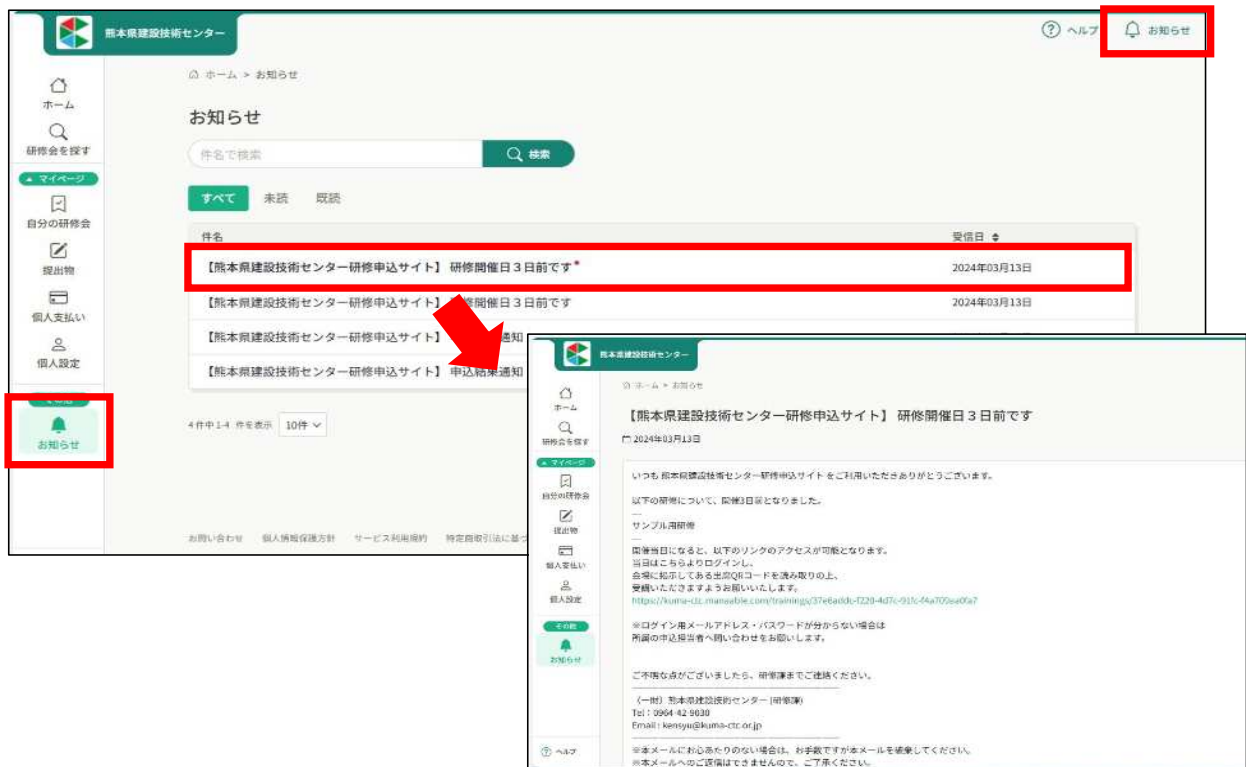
熊本県建設技術センター

ヘルプ　お知らせ

ホーム
研修会を探す
マイページ
自分の研修会
提出物
個人支払い
個人設定
その他
お知らせ

ホーム > お知らせ

お知らせ

件名で検索　検索

すべて　未読　既読

| 件名 | 受信日 |
|---|---|
| 【熊本県建設技術センター研修申込サイト】 研修開催日３日前です* | 2024年03月13日 |
| 【熊本県建設技術センター研修申込サイト】 研修開催日３日前です | 2024年03月13日 |
| 【熊本県建設技術センター研修申込サイト】 申込結果通知 | |
| 【熊本県建設技術センター研修申込サイト】 申込結果通知 | |

4件中1-4 件を表示　10件

お問い合わせ　個人情報保護方針　サービス利用規約　特定商取引法に基づく表記

熊本県建設技術センター

ホーム
研修会を探す
マイページ
自分の研修会
提出物
個人支払い
個人設定
その他
お知らせ
ヘルプ

ホーム > お知らせ

【熊本県建設技術センター研修申込サイト】 研修開催日３日前です

2024年03月13日

いつも 熊本県建設技術センター研修申込サイトをご利用いただきありがとうございます。

以下の研修について、開催3日前となりました。
---
サンプル用研修
---
開催当日になると、以下のリンクのアクセスが可能となります。
当日はこちらよりログインし、
会場に掲示してある出席QRコードを読み取りの上、
受講いただきますようお願いいたします。
https://kuma-ctc.manaable.com/trainings/37e8addc-f228-4d7c-91fc-f4a705ea0fa7

※ログイン用メールアドレス・パスワードが分からない場合は
所属の申込担当者へ問い合わせをお願いします。

ご不明な点がございましたら、研修課までご連絡ください。

（一財）熊本県建設技術センター（研修課）
Tel：0964-42-9030
Email：kensyu@kuma-ctc.or.jp

※本メールにお心あたりのない場合は、お手数ですが本メールを破棄してください。
※本メールへのご返信はできませんので、ご了承ください。